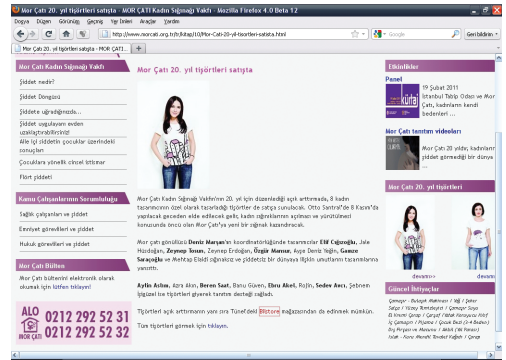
Mor Çatı 20. yıl tişörtleri satışta - MOR ÇATI Kadın Sığınağı Vakfı - Mozilla Firefox 4.0 Beta 12

Dosya Düzen Görünüm Geçmiş Yer İmleri Araçlar Yardım

http://www.morcati.org.tr/tr/kitap/10/Mor-Cati-20-yil-tisortleri-satista.html

Google

Geri bildirim

Mor Çatı 20. yıl tişörtleri satışta | MOR ÇATI...

MOR ÇATI Kadın Sığınağı Vakfı

Şiddet nedir?

Şiddet Döngüsü

Şiddete uğradığınızda...

Şiddet uygulayan eşten uzaklaştırılabilirsiniz!

Aile içi şiddetin çocuklar üzerindeki sonuçları

Çocuklara yönelik cinsel istismar

Flört şiddeti

Kamu Çalışanlarının Sorumluluğu

Sağlık çalışanları ve şiddet

Emniyet görevlileri ve şiddet

Hukuk görevlileri ve şiddet

Mor Çatı Bülten

Mor Çatı bültenini elektronik olarak okumak için lütfen tıklayın!

ALO 0212 292 52 31
0212 292 52 32

Mor Çatı 20. yıl tişörtleri satışta

Mor Çatı Kadın Sığınağı Vakfı'nın 20. yıl için düzenlediği açık arttırmada, 8 kadın tasarımcının özel olarak tasarladığı tişörtler de satışa sunulacak. Otto Santral'de 8 Kasım'da yapılacak geceden elde edilecek gelir, kadın sığınaklarının açılması ve yürütülmesi konusunda öncü olan Mor Çatı'ya yeni bir sığınak kazandıracak.

Mor çatı gönüllüsü Deniz Maryan'ın koordinatörlüğünde tasarımcılar Elif Cığızoğlu, Jale Hüdaoğlan, Zeynep Tosun, Zeynep Erdoğan, Özgür Masur, Ayşe Deniz Yeğin, Gamze Saraçoğlu ve Mehtap Eldidi sığınaksız ve şiddetsiz bir dünyaya ilişkin umutlarını tasarımlarına yansıttı.

Aylin Aslım, Azra Akın, Beren Saat, Banu Güven, Ebru Akel, Rojin, Sedev Avcı, Şebnem İşigüzel bu tişörtleri giyerek tanıtım desteği sağladı.

Tişörtleri açık arttırmanın yanı sıra Tünel'deki Bitter mağazasından da edinmek mümkün.

Tüm tişörtleri görmek için tıklayın.

Etkinlikler

Panel

19 Şubat 2011 İstanbul Tabip Odası ve Mor Çatı, kadınların kendi bedenleri ...

Mor Çatı tanıtım videoları

Mor Çatı, kadınların şiddet gördüğü bir dünya...

Mor Çatı 20. yıl tişörtleri

devamı>>

devamı>>

Güncel İhtiyaçlar

Çamaşır - Bulaşık Makinası // Ütü // Şeker Salça // Kolonya // Tuvalet kağıdı // Çamaşır Suyu // El Kremi // Çocuk // Çocuk // Bebek ... // Çamaşırı // Pijama // Çocuk ... // Bebek Kıyafetleri // Bez // Kadın ...